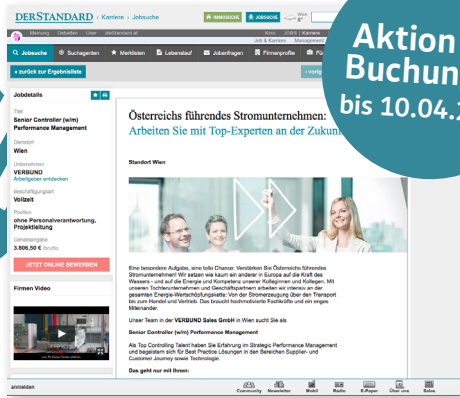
DERSTANDARD › Karriere › Jobsuche

IMMOSUCHE JOBSUCHE

Wien 9°

Beratung Gehalten Über derStandard.at

Kurs JOB & | Karriere

Job & Karriere Management

Jobsuche Suchagenten Merkliste Lebenslauf Jobanfragen Firmenprofile

« zurück zur Ergebnisliste

‹ vorig

Aktion Buchun bis 10.04.

Jobdetails

Titel
Senior Controller (w/m) Performance Management

Standort
Wien

Unternehmen
VERBUND
Arbeitgeber entdecken

Beschäftigungsart
Vollzeit

Position
ohne Personalverantwortung, Projektleitung

Gehaltsangabe
3.606,50 € Brutto

JETZT ONLINE BEWERBEN

Firmen Video

Österreichs führendes Stromunternehmen:
Arbeiten Sie mit Top-Experten an der Zukunft

Standort Wien

Eine besondere Aufgabe, eine tolle Chance: Verstärken Sie Österreichs führendes Stromunternehmen! Wir setzen wie kaum ein anderer in Europa auf die Kraft des Wassers - und auf die Energie und Kompetenz unserer Kolleginnen und Kollegen. Mit unseren Tochterunternehmen und Geschäftspartnern arbeiten wir intensiv an der gesamten Energie-Wertschöpfungskette: Von der Stromerzeugung über den Transport bis zum Handel und Vertrieb. Das braucht hochmotivierte Fachkräfte und ein gutes Miteinander.

Unser Team in der VERBUND Sales GmbH in Wien sucht Sie als

Senior Controller (w/m) Performance Management

Als Top Controlling Talent haben Sie Erfahrung im Strategic Performance Management und begeistern sich für Best Practice Lösungen in den Bereichen Supplier- und Customer Journey sowie Technologie.

Das geht nur mit Ihnen:

anmelden

Community Newsletter Mobil Radio E-Paper Über uns Suche